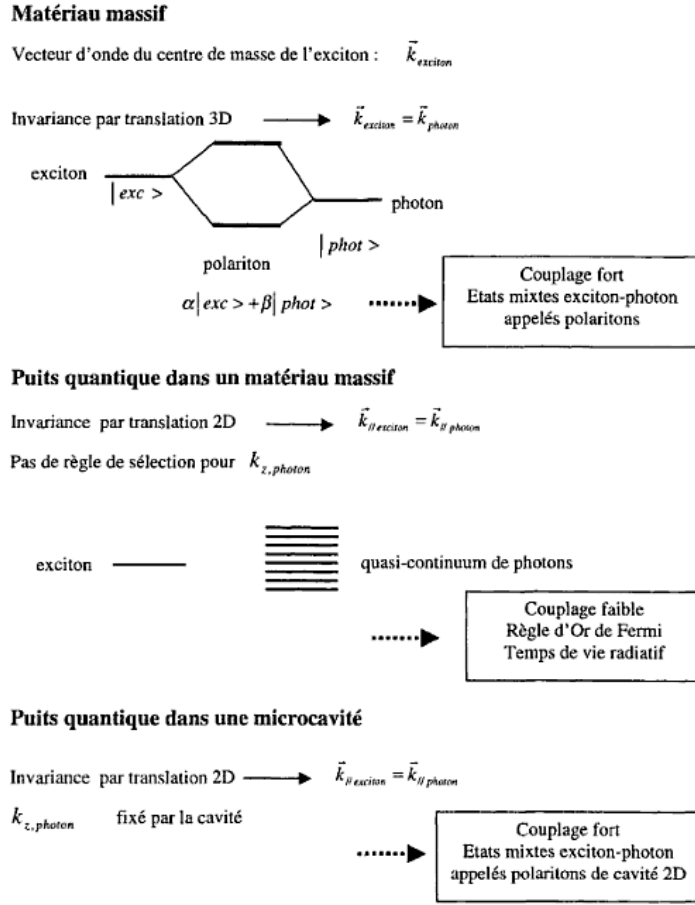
**Matériau massif**

Vecteur d'onde du centre de masse de l'exciton : $\vec{k}_{exciton}$

Invariance par translation 3D $\longrightarrow$ $\vec{k}_{exciton} = \vec{k}_{photon}$

exciton

$|exc>$

photon

$|phot>$

polariton

$\alpha|exc> + \beta|phot>$

Couplage fort
Etats mixtes exciton-photon
appelés polaritons

**Puits quantique dans un matériau massif**

Invariance par translation 2D $\longrightarrow$ $\vec{k}_{//exciton} = \vec{k}_{//photon}$

Pas de règle de sélection pour $k_{z,photon}$

exciton

quasi-continuum de photons

Couplage faible
Règle d'Or de Fermi
Temps de vie radiatif

**Puits quantique dans une microcavité**

Invariance par translation 2D $\longrightarrow$ $\vec{k}_{//exciton} = \vec{k}_{//photon}$

$k_{z,photon}$ fixé par la cavité

Couplage fort
Etats mixtes exciton-photon
appelés polaritons de cavité 2D